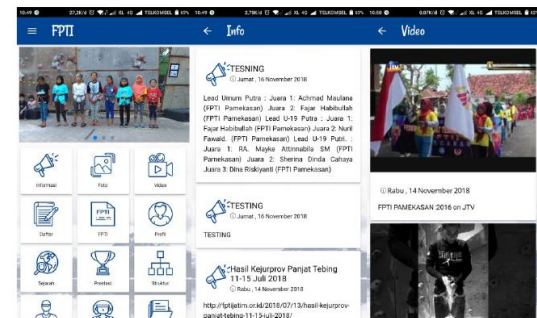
10:49 27,3K/d TELKOMSEL 65%
≡ FPTI
Informasi Foto Video
Daftar FPTI Profil
Sejarah Prestasi Struktur

10:49 2,79K/d TELKOMSEL 65%
← Info
TESNING
Jumat , 16 November 2018
Lead Umum Putra : Juara 1: Achmad Maulana (FPTI Pamekasan) Juara 2: Fajar Habibullah (FPTI Pamekasan) Lead U-19 Putra : Juara 1: Fajar Habibullah (FPTI Pamekasan) Juara 2: Nurul Fawaid. (FPTI Pamekasan) Lead U-19 Putri. : Juara 1: RA. Mayke Attinnabila SM (FPTI Pamekasan) Juara 2: Sherina Dinda Cahaya Juara 3: Dina Riskiyanti (FPTI Pamekasan)
TESTING
Jumat , 16 November 2018
TESTING
Hasil Kejurprov Panjat Tebing 11-15 Juli 2018
Rabu , 14 November 2018
http://fptijatim.or.id/2018/07/13/hasil-kejurprov-panjat-tebing-11-15-juli-2018/

10:50 0,07K/d TELKOMSEL 65%
← Video
Rabu , 14 November 2018
FPTI PAMEKASAN 2016 on JTV